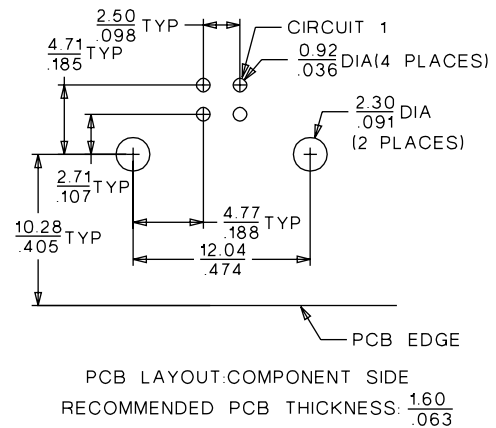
$\frac{2.50}{.098}$ TYP

CIRCUIT 1

$\frac{4.71}{.185}$ TYP

$\frac{0.92}{.036}$ DIA(4 PLACES)

$\frac{2.30}{.091}$ DIA (2 PLACES)

$\frac{2.71}{.107}$ TYP

$\frac{4.77}{.188}$ TYP

$\frac{10.28}{.405}$ TYP

$\frac{12.04}{.474}$

PCB EDGE

PCB LAYOUT:COMPONENT SIDE
RECOMMENDED PCB THICKNESS: $\frac{1.60}{.063}$